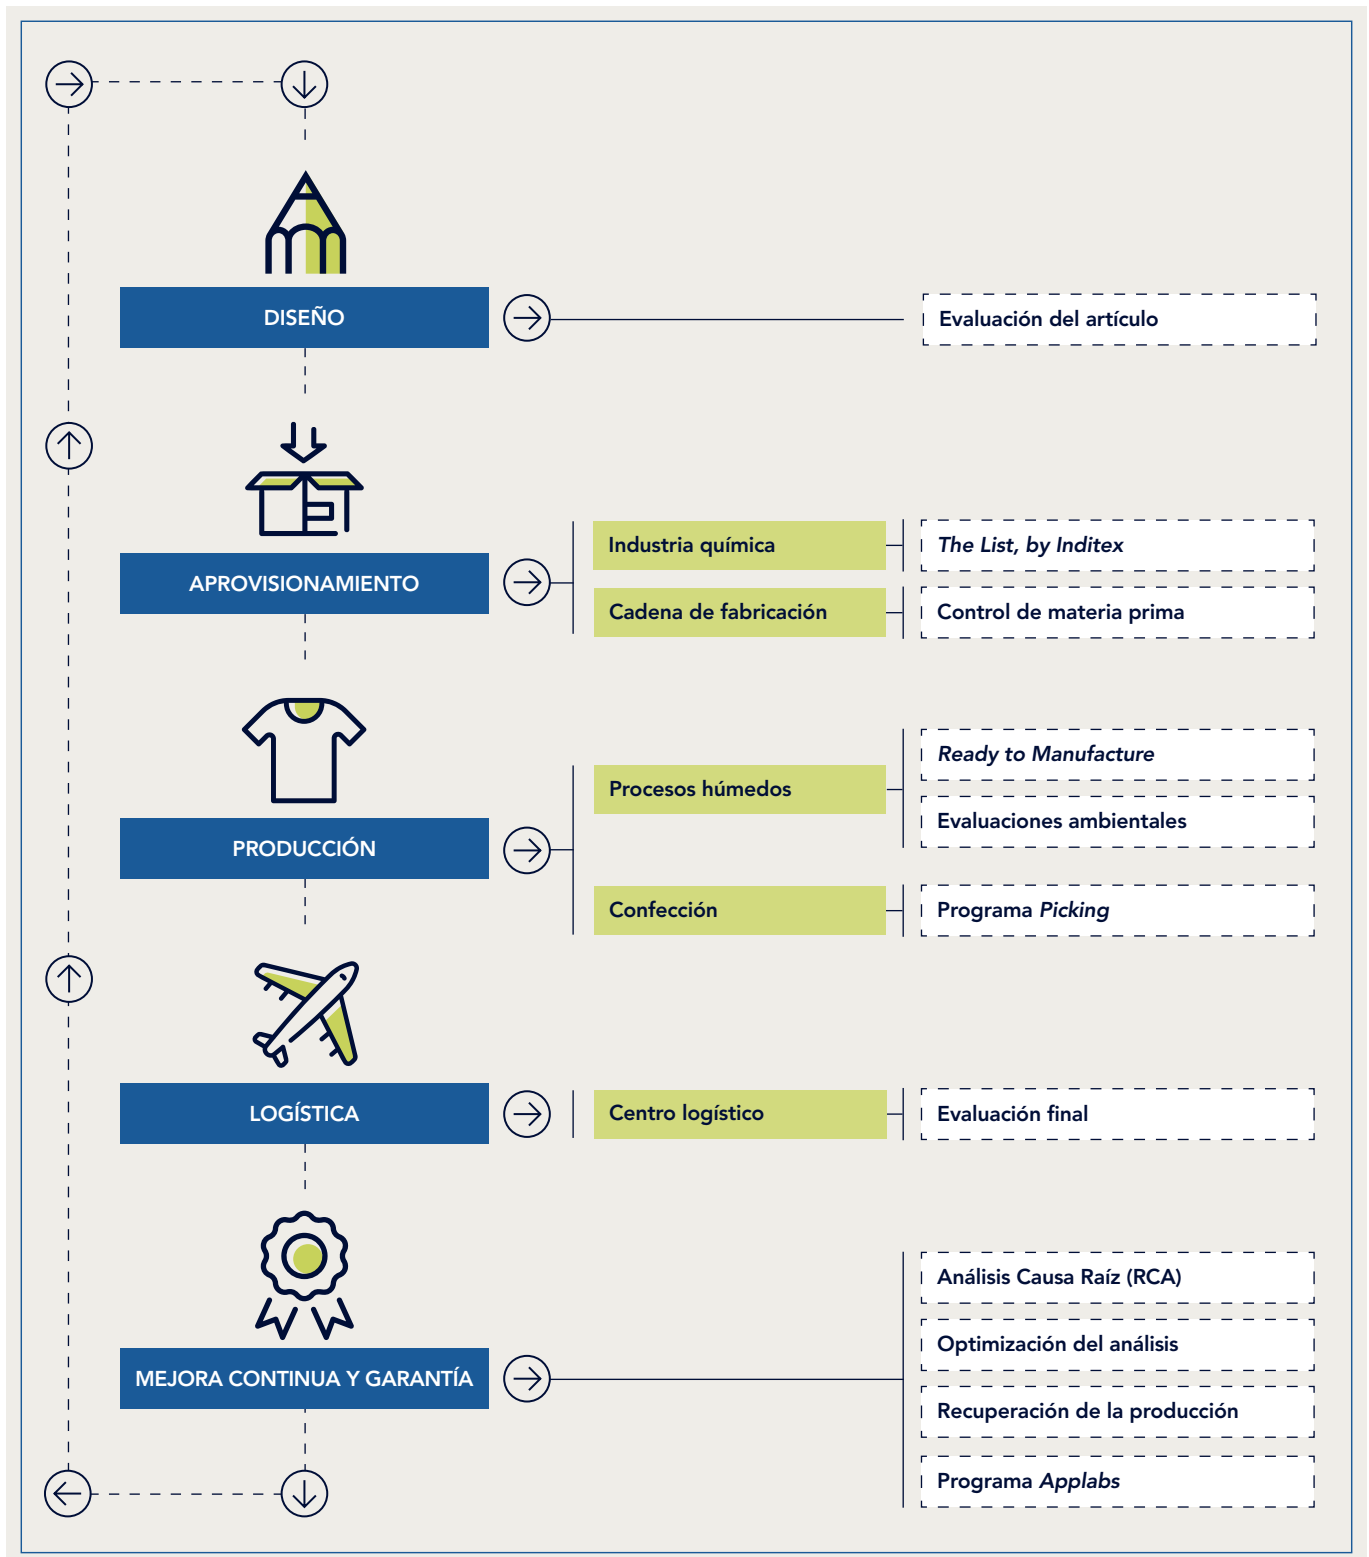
DISEÑO

Evaluación del artículo

APROVISIONAMIENTO

Industria química

The List, by Inditex

Cadena de fabricación

Control de materia prima

PRODUCCIÓN

Procesos húmedos

Ready to Manufacture

Evaluaciones ambientales

Confección

Programa Picking

LOGÍSTICA

Centro logístico

Evaluación final

MEJORA CONTINUA Y GARANTÍA

Análisis Causa Raíz (RCA)

Optimización del análisis

Recuperación de la producción

Programa Applabs